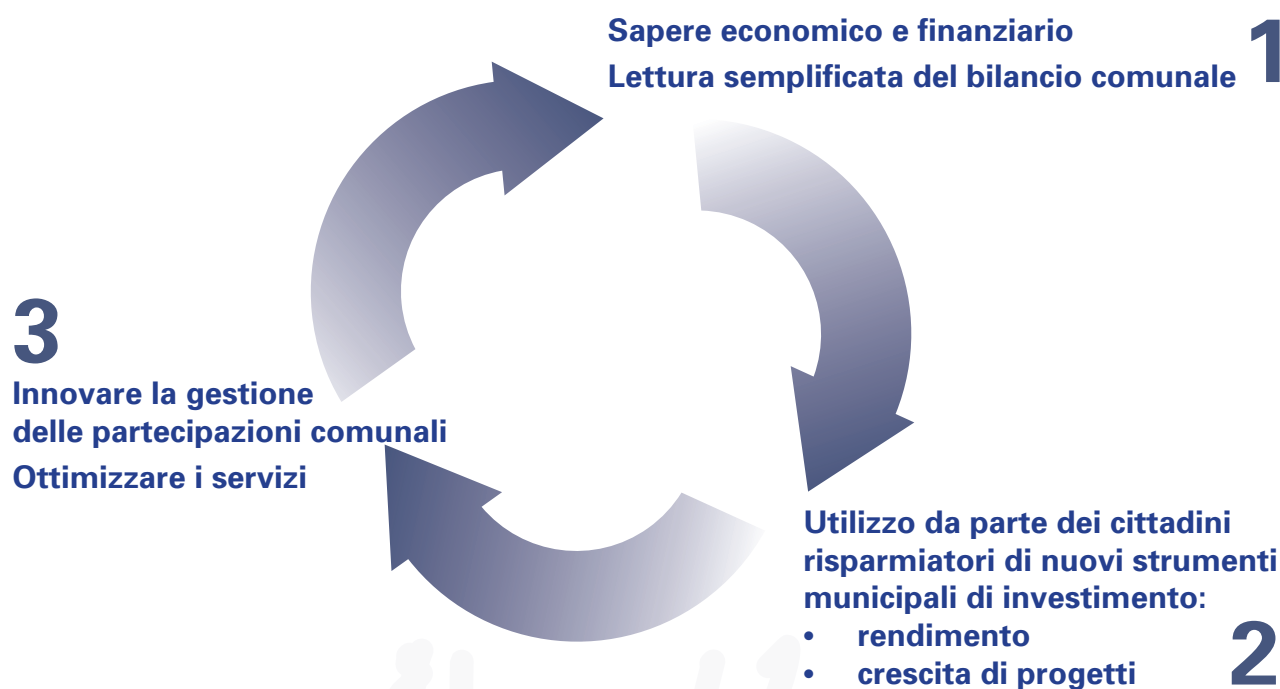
Sapere economico e finanziario
Lettura semplificata del bilancio comunale

1

3

Innovare la gestione delle partecipazioni comunali

Ottimizzare i servizi

Utilizzo da parte dei cittadini risparmiatori di nuovi strumenti municipali di investimento:

- rendimento
- crescita di progetti

2